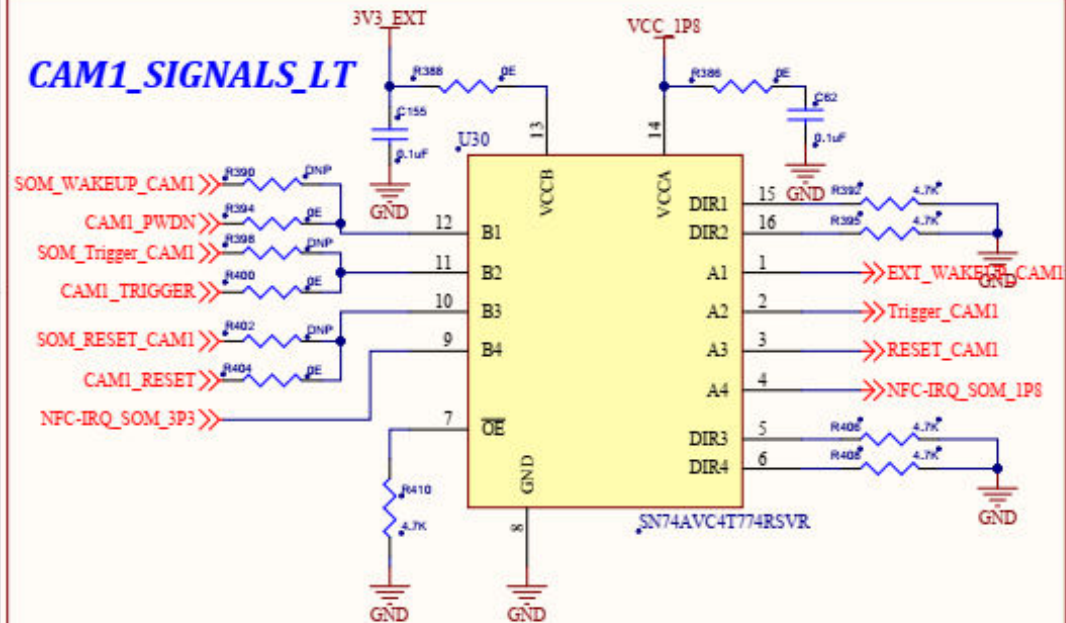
CAM1_SIGNALS_LT

3V3_EXT
R388 0E
C155
0.1uF
GND
U30
13
VCCB

VCC_1P8
R386 0E
C62
0.1uF
GND
14
VCCA

SOM_WAKEUP_CAM1
R390 DNP
CAM1_PWDN
R394 0E
SOM_Trigger_CAM1
R398 DNP
CAM1_TRIGGER
R400 0E
SOM_RESET_CAM1
R402 DNP
CAM1_RESET
R404 0E
NFC-IRQ_SOM_3P3

12 B1
11 B2
10 B3
9 B4
7 $\overline{OE}$

DIR1 15
DIR2 16
A1 1
A2 2
A3 3
A4 4
DIR3 5
DIR4 6

R392 4.7K
R395 4.7K
GND
EXT_WAKEUP_CAM1
Trigger_CAM1
RESET_CAM1
NFC-IRQ_SOM_1P8
R406 4.7K
R408 4.7K
GND

R410
4.7K
GND
GND
8
GND
SN74AVC4T774RSVR